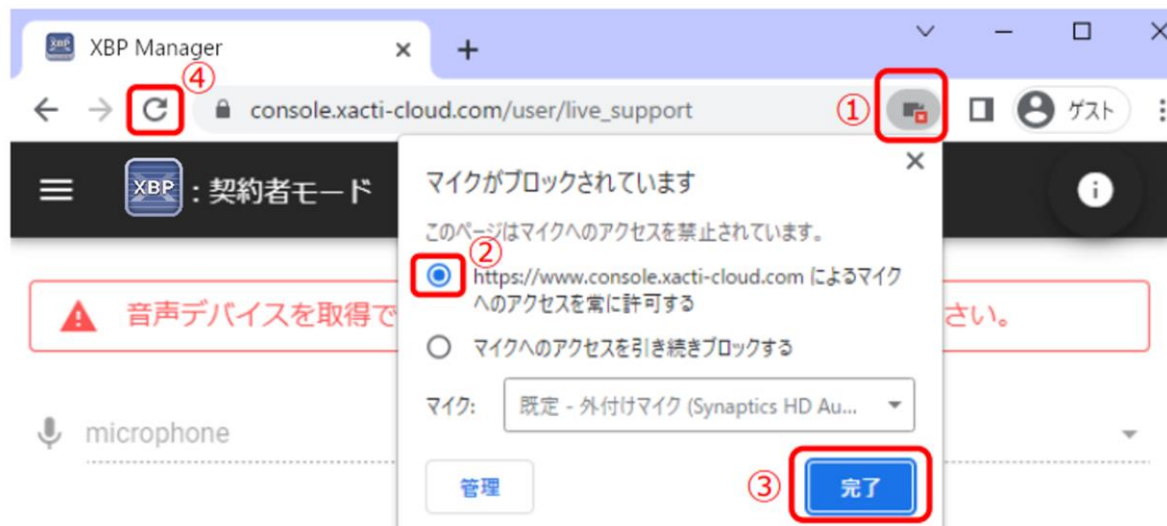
XBP XBP Manager ×
+

④
console.xacti-cloud.com/user/live_support
①
ゲスト

XBP ：契約者モード

音声デバイスを取得で

さい。

microphone

×
マイクがブロックされています

このページはマイクへのアクセスを禁止されています。

②
https://www.console.xacti-cloud.com によるマイクへのアクセスを常に許可する

マイクへのアクセスを引き続きブロックする

マイク: 既定 - 外付けマイク (Synaptics HD Au...

管理

③
完了